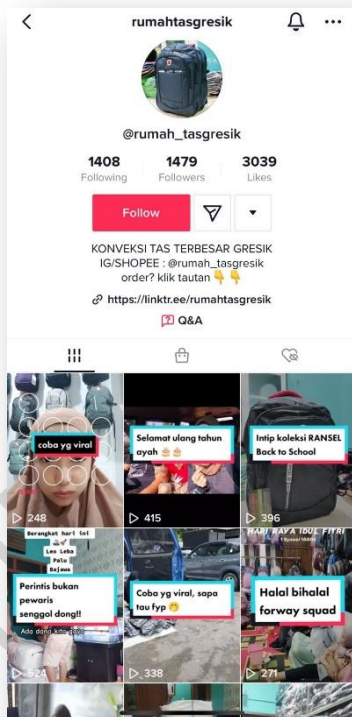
rumahtasgresik

@rumah_tasgresik

1408 Following | 1479 Followers | 3039 Likes

Follow

KONVEKSI TAS TERBESAR GRESIK
IG/SHOPEE : @rumah_tasgresik
order? klik tautan 👇👇

https://linktr.ee/rumahtasgresik

Q&A

coba yg viral
248

Selamat ulang tahun ayah 🎂🎂
415

Intip koleksi RANSEL Back to School
396

Berangkat hari ini
Leo Leba
Palu
Bajawa
Perintis bukan pewaris senggol dong!!
Ada dong kak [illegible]
524

Coba yg viral, sapa tau fyp 😁
338

HARI RAYA IDUL FITRI
1 Syawal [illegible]
Halal bihalal forway squad
271